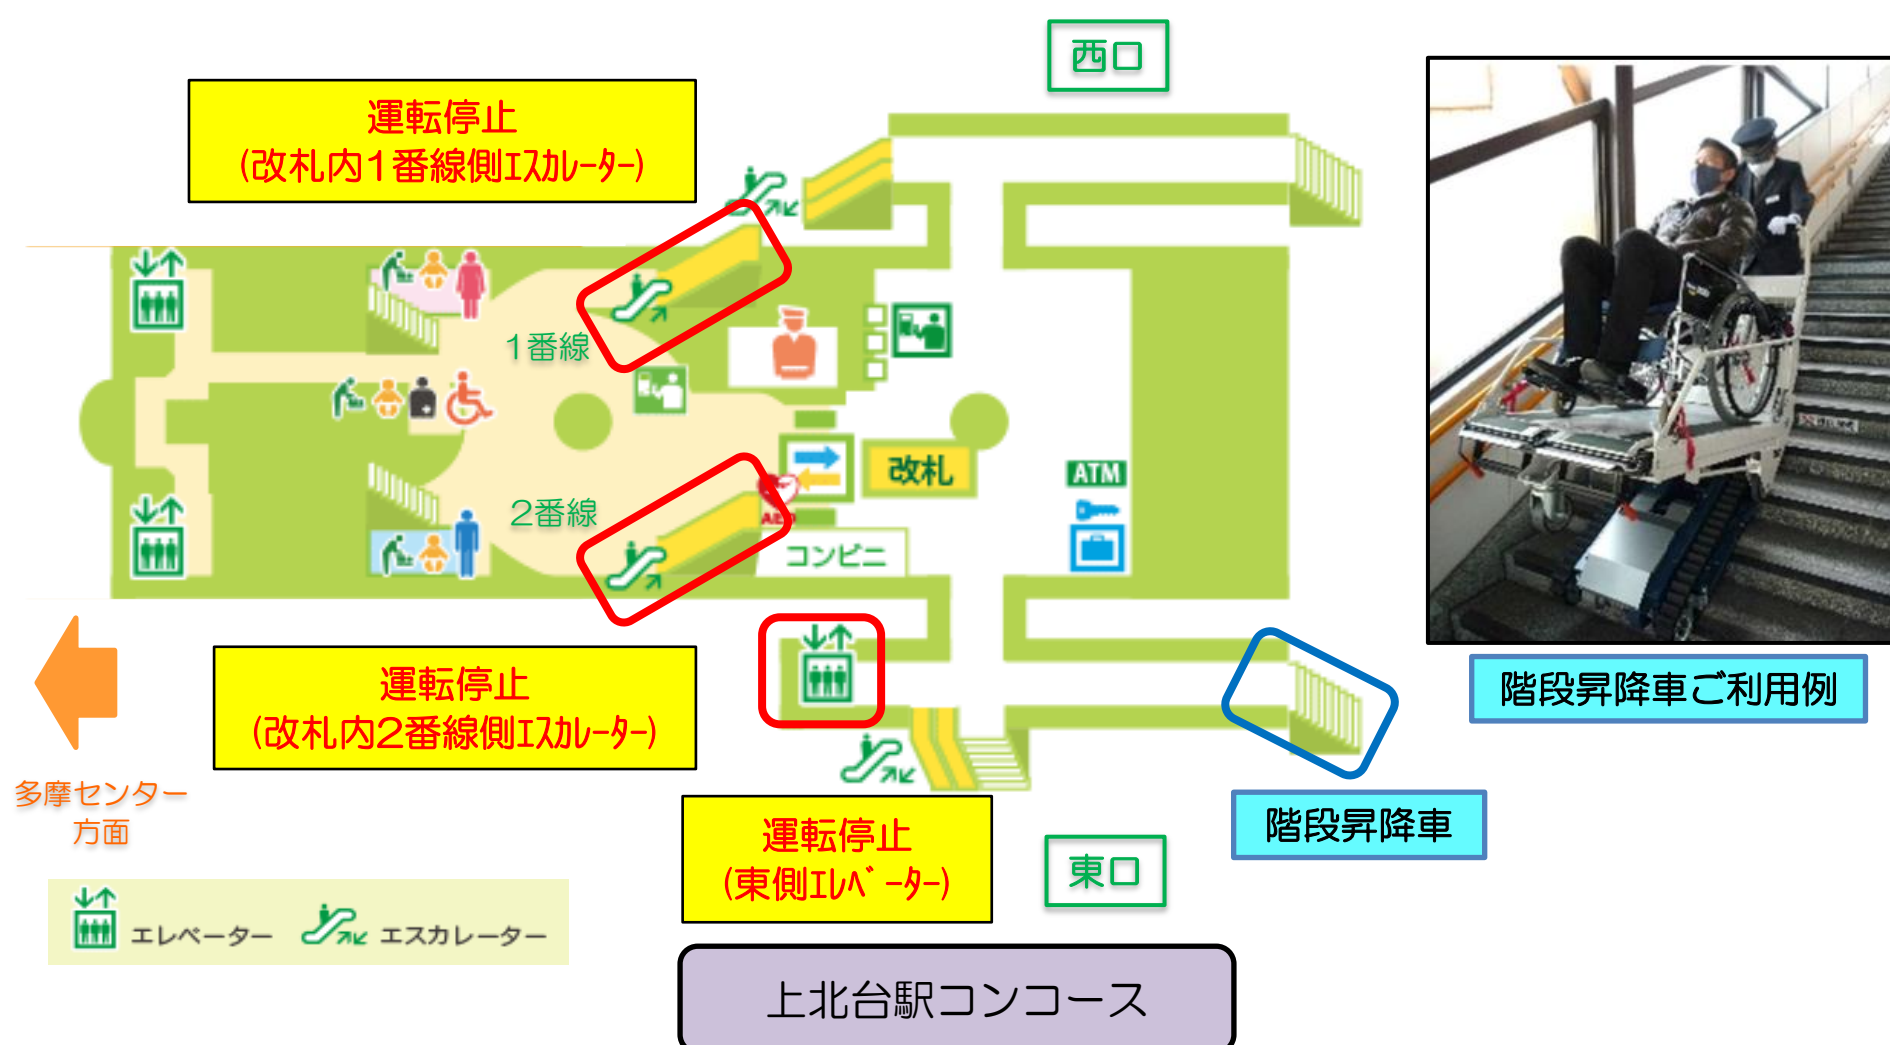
西口

運転停止
(改札内1番線側ｴｽｶﾚｰﾀｰ)

1番線

2番線

改札

ATM

コンビニ

運転停止
(改札内2番線側ｴｽｶﾚｰﾀｰ)

多摩センター
方面

運転停止
(東側ｴﾚﾍﾞｰﾀｰ)

東口

階段昇降車

階段昇降車ご利用例

エレベーター　エスカレーター

上北台駅コンコース